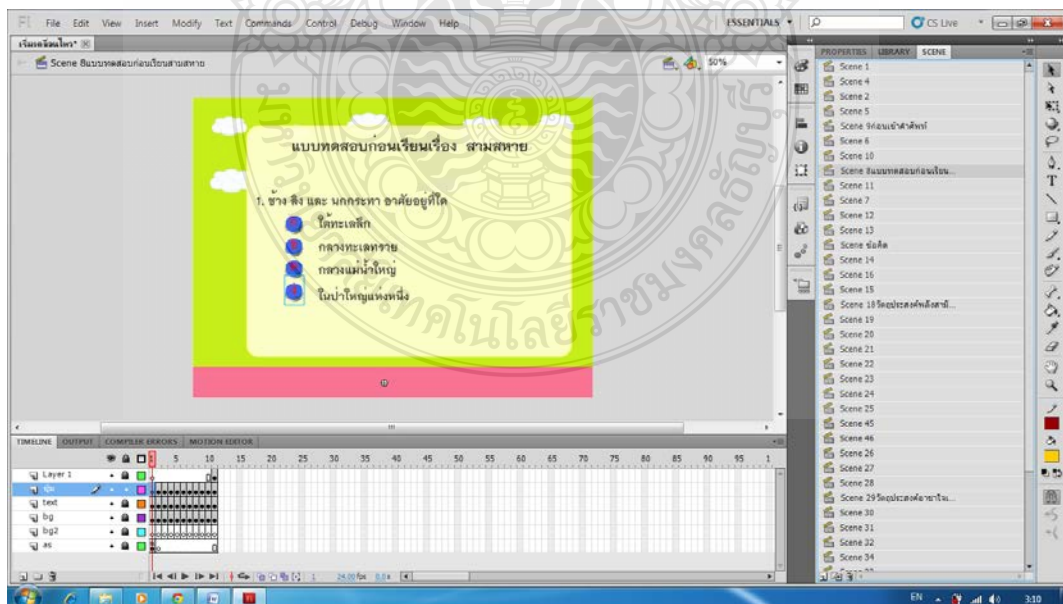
Fl File Edit View Insert Modify Text Commands Control Debug Window Help

ESSENTIALS ▾

CS Live

เริ่มเรื่องใหม่*

Scene 8แบบทดสอบก่อนเรียนสามสหาย

50%

แบบทดสอบก่อนเรียนเรื่อง สามสหาย

1. ช้าง สิง และ นกกระทา อาศัยอยู่ที่ใด

ใต้ทะเลลึก

กลางทะเลทราย

กลางแม่น้ำใหญ่

ในป่าใหญ่แห่งหนึ่ง

PROPERTIES LIBRARY SCENE

Scene 1
Scene 4
Scene 2
Scene 5
Scene 9ก่อนเข้าคำศัพท์
Scene 6
Scene 10
Scene 8แบบทดสอบก่อนเรียน...
Scene 11
Scene 7
Scene 12
Scene 13
Scene ข้อคิด
Scene 14
Scene 16
Scene 15
Scene 18วัตถุประสงค์หลังสามี...
Scene 19
Scene 20
Scene 21
Scene 22
Scene 23
Scene 24
Scene 25
Scene 45
Scene 46
Scene 26
Scene 27
Scene 28
Scene 29วัตถุประสงค์อาชาริน...
Scene 30
Scene 31
Scene 32
Scene 34

TIMELINE OUTPUT COMPILER ERRORS MOTION EDITOR

Layer 1
ปุ่ม
text
bg
bg2
as

1 5 10 15 20 25 30 35 40 45 50 55 60 65 70 75 80 85 90 95

1 24.00fps 0.0s

EN 3:10